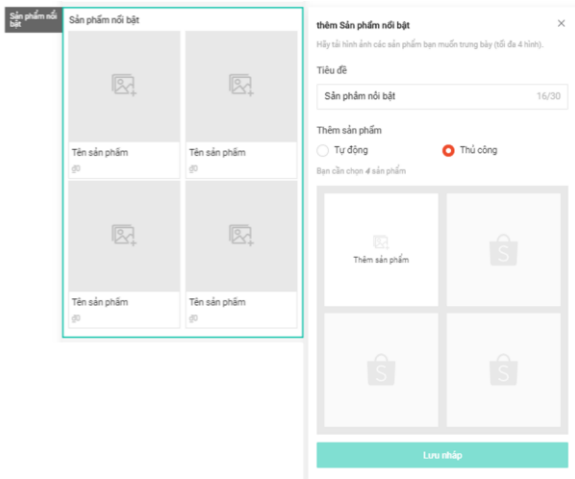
Sản phẩm nổi bật

Sản phẩm nổi bật

Tên sản phẩm

Tên sản phẩm

Tên sản phẩm

Tên sản phẩm

thêm Sản phẩm nổi bật

×

Hãy tải hình ảnh các sản phẩm bạn muốn trưng bày (tối đa 4 hình).

Tiêu đề

Sản phẩm nổi bật 16/30

Thêm sản phẩm

Tự động

Thủ công

Bạn cần chọn 4 sản phẩm

Thêm sản phẩm

Lưu nháp